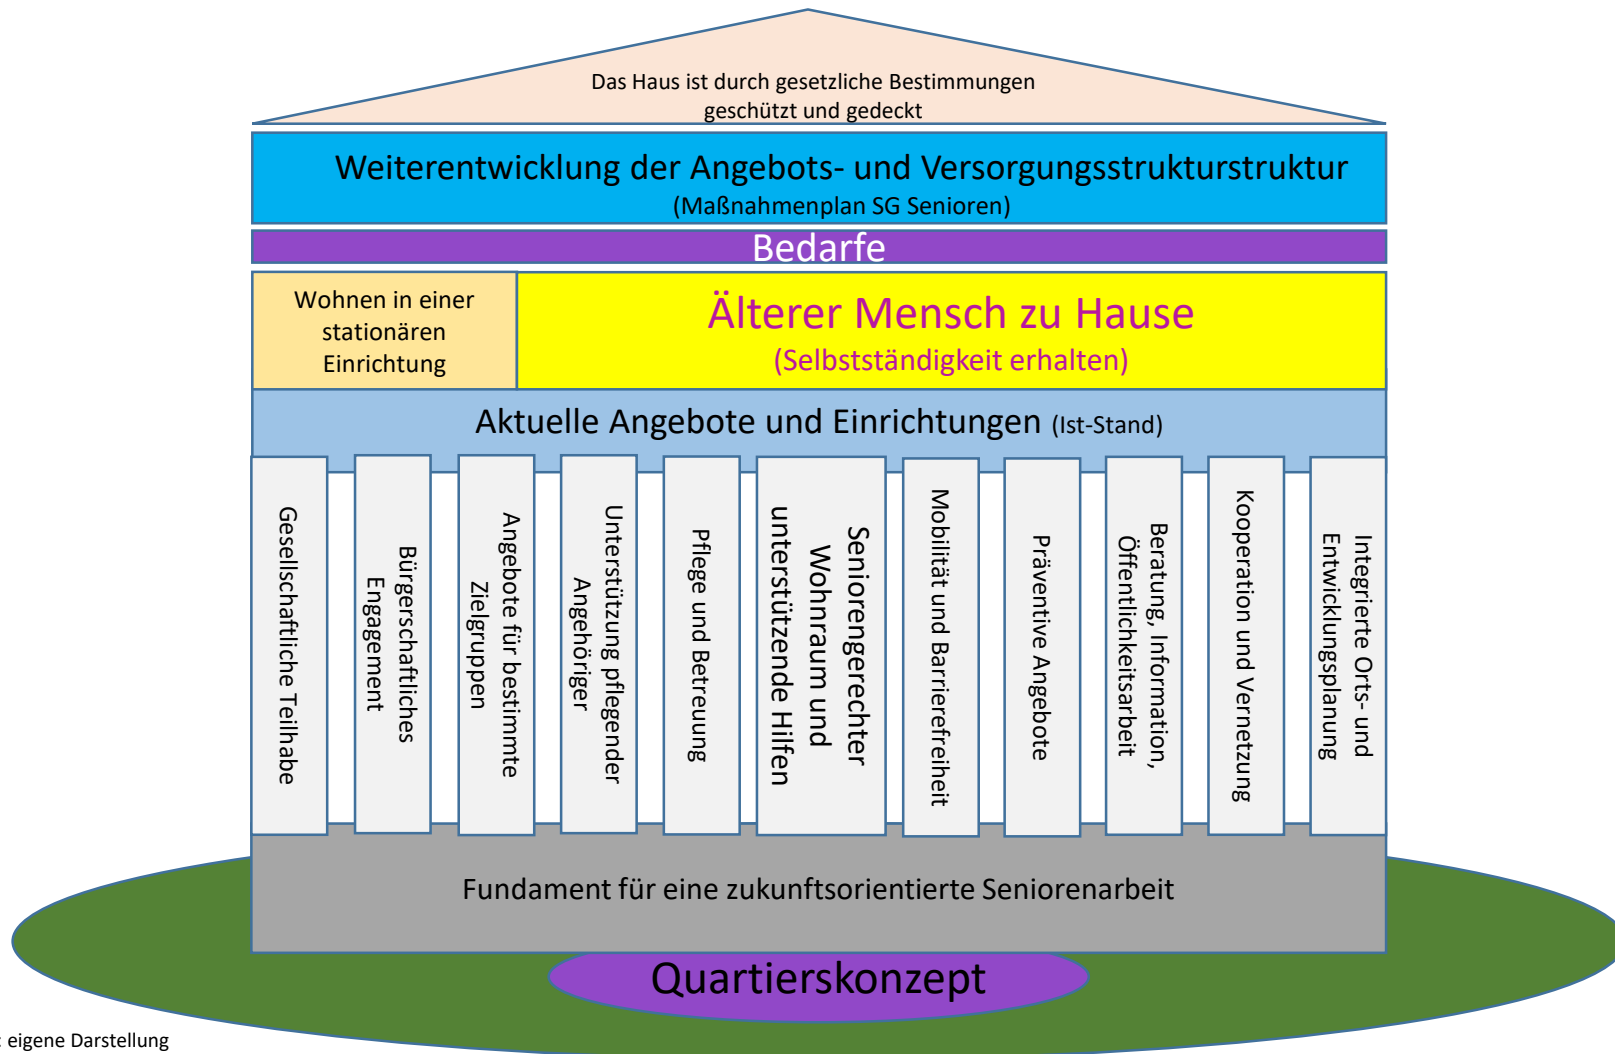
Das Haus ist durch gesetzliche Bestimmungen geschützt und gedeckt

Weiterentwicklung der Angebots- und Versorgungsstrukturstruktur
(Maßnahmenplan SG Senioren)

Bedarfe

Wohnen in einer stationären Einrichtung

Älterer Mensch zu Hause
(Selbstständigkeit erhalten)

Aktuelle Angebote und Einrichtungen (Ist-Stand)

Gesellschaftliche Teilhabe

Bürgerschaftliches Engagement

Angebote für bestimmte Zielgruppen

Unterstützung pflegender Angehöriger

Pflege und Betreuung

Seniorengerechter Wohnraum und unterstützende Hilfen

Mobilität und Barrierefreiheit

Präventive Angebote

Beratung, Information, Öffentlichkeitsarbeit

Kooperation und Vernetzung

Integrierte Orts- und Entwicklungsplanung

Fundament für eine zukunftsorientierte Seniorenarbeit

Quartierskonzept

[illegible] eigene Darstellung